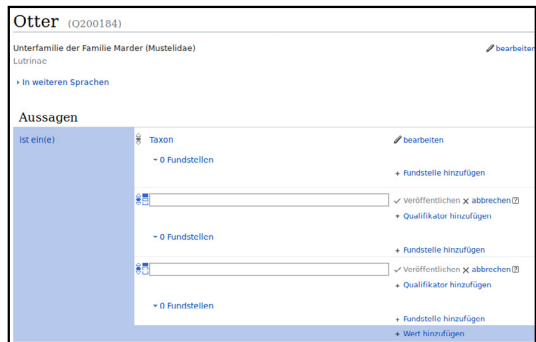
Otter (Q200184)

Unterfamilie der Familie Marder (Mustelidae)
Lutrinae

bearbeiten

In weiteren Sprachen

Aussagen

Ist ein(e)

Taxon

bearbeiten

0 Fundstellen

+ Fundstelle hinzufügen

✓ Veröffentlichen ✕ abbrechen

+ Qualifikator hinzufügen

0 Fundstellen

+ Fundstelle hinzufügen

✓ Veröffentlichen ✕ abbrechen

+ Qualifikator hinzufügen

0 Fundstellen

+ Fundstelle hinzufügen

+ Wert hinzufügen